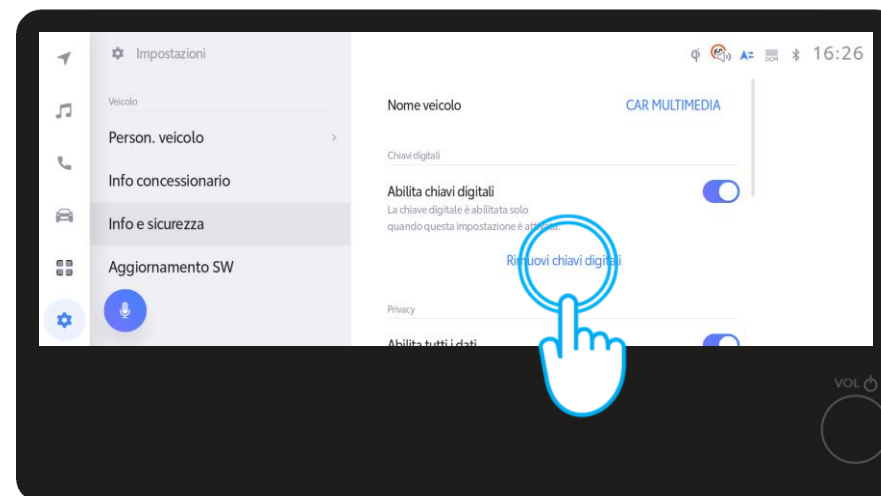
Impostazioni

Veicolo

Person. veicolo

Info concessionario

Info e sicurezza

Aggiornamento SW

16:26

Nome veicolo

CAR MULTIMEDIA

Chiavi digitali

Abilita chiavi digitali

La chiave digitale è abilitata solo quando questa impostazione è att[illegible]

Rimuovi chiavi digitali

Privacy

Abilita tutti i dati

VOL